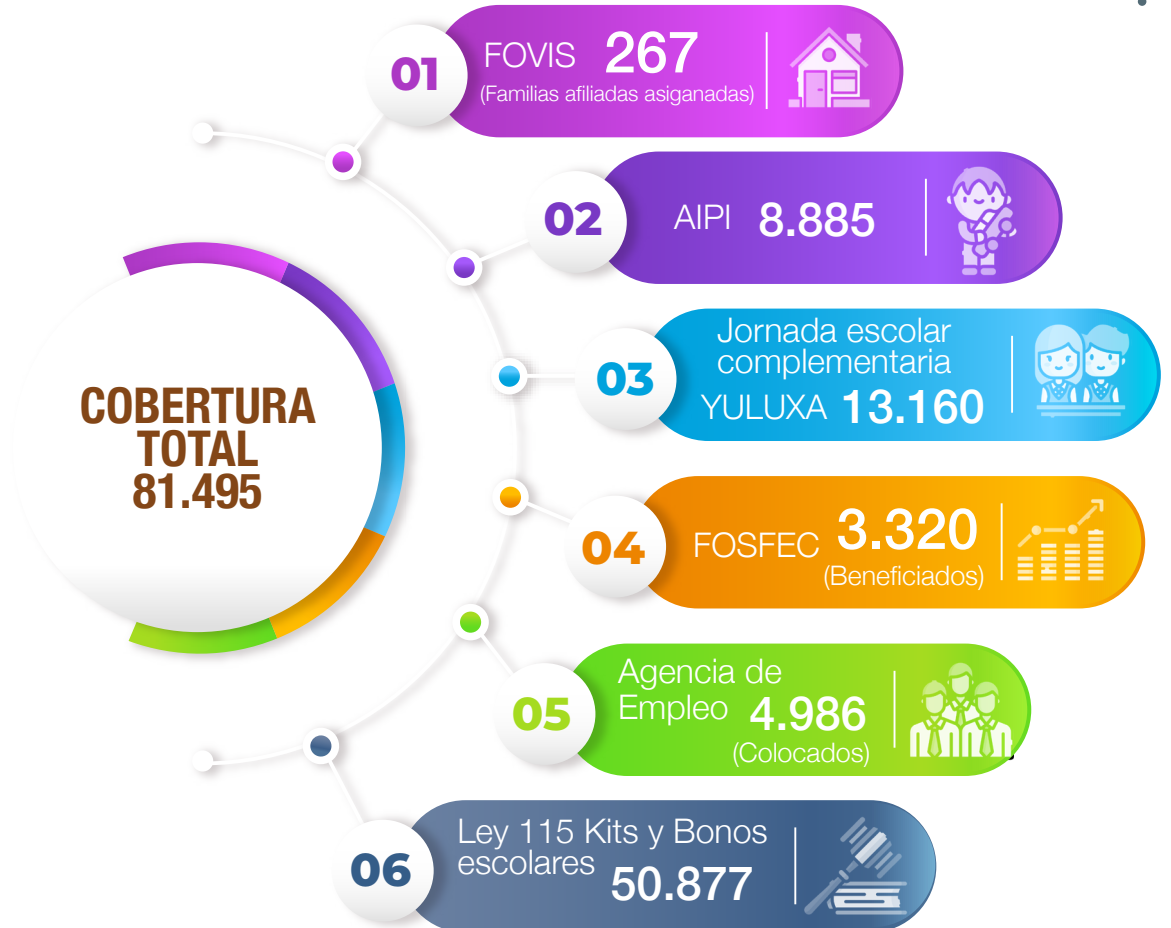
COBERTURA TOTAL 81.495

01 FOVIS 267 (Familias afiliadas asiganadas)

02 AIPI 8.885

03 Jornada escolar complementaria YULUXA 13.160

04 FOSFEC 3.320 (Beneficiados)

05 Agencia de Empleo 4.986 (Colocados)

06 Ley 115 Kits y Bonos escolares 50.877